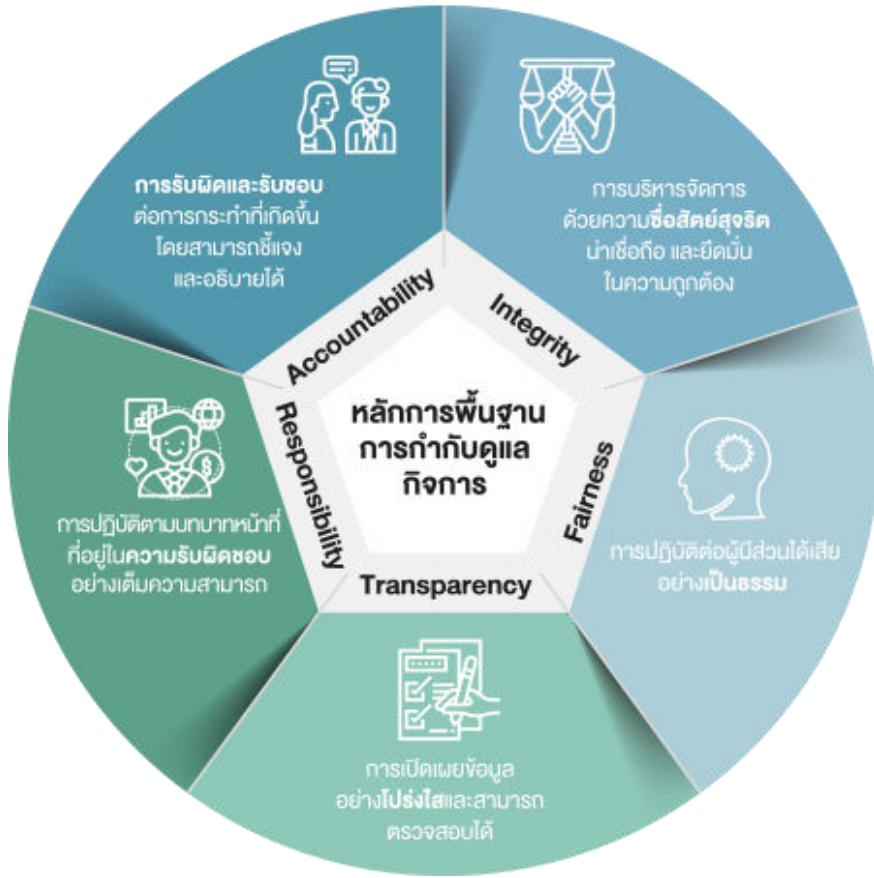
หลักการพื้นฐาน
การกำกับดูแล
กิจการ

Accountability

การรับผิดและรับชอบต่อการกระทำที่เกิดขึ้น โดยสามารถชี้แจงและอธิบายได้

Integrity

การบริหารจัดการด้วยความซื่อสัตย์สุจริต น่าเชื่อถือ และยึดมั่นในความถูกต้อง

Fairness

การปฏิบัติต่อผู้มีส่วนได้เสียอย่างเป็นธรรม

Transparency

การเปิดเผยข้อมูลอย่างโปร่งใสและสามารถตรวจสอบได้

Responsibility

การปฏิบัติตามบทบาทหน้าที่ที่อยู่ในความรับผิดชอบอย่างเต็มความสามารถ